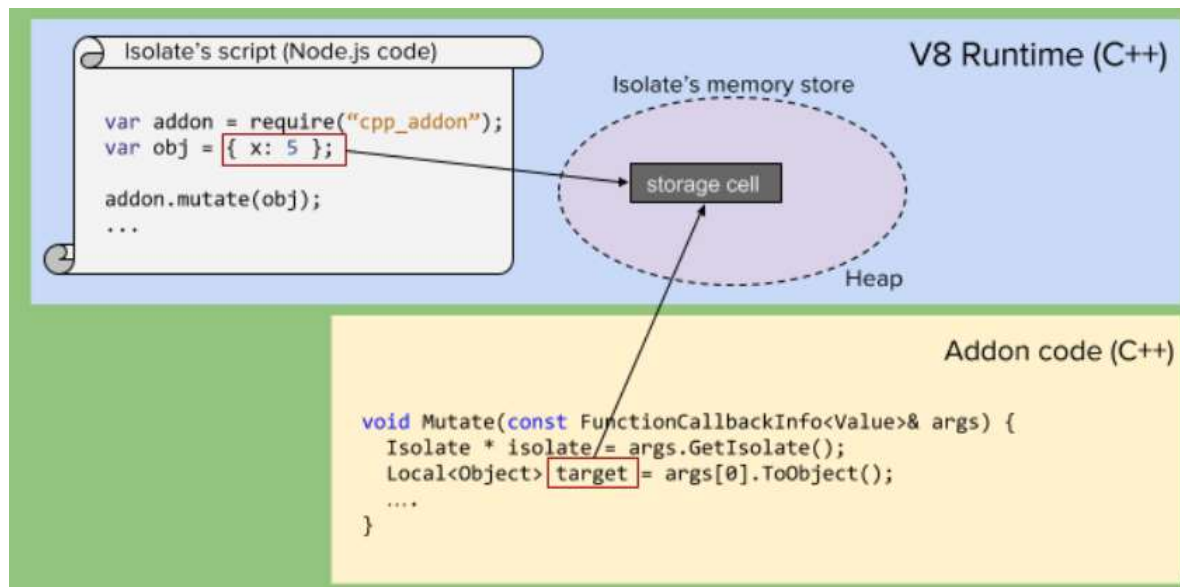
Isolate's script (Node.js code)

var addon = require("cpp_addon");
var obj = { x: 5 };

addon.mutate(obj);
...

V8 Runtime (C++)

Isolate's memory store

storage cell

Heap

Addon code (C++)

void Mutate(const FunctionCallbackInfo<Value>& args) {
  Isolate * isolate = args.GetIsolate();
  Local<Object> target = args[0].ToObject();
  ....
}